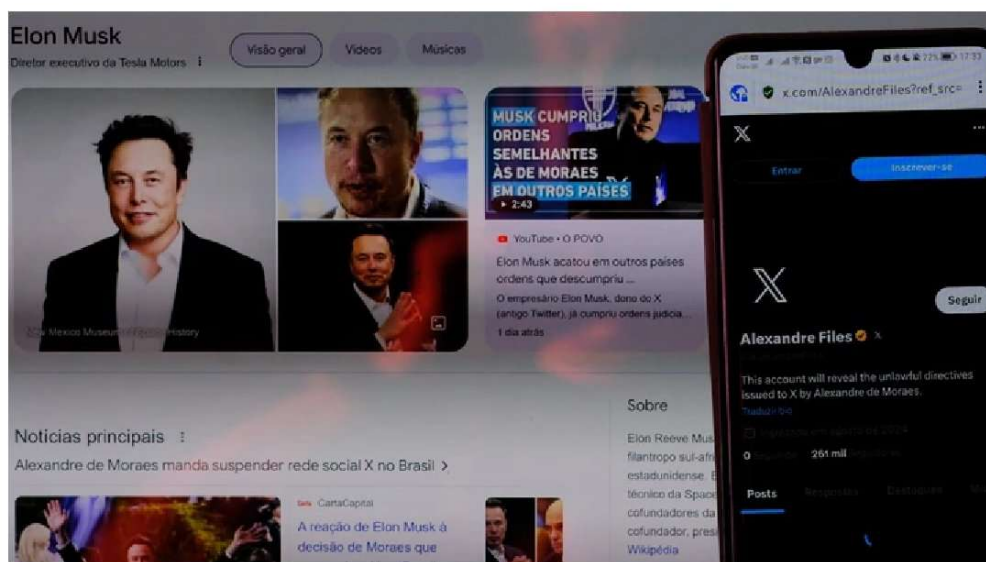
Elon Musk
Diretor executivo da Tesla Motors

Visão geral
Vídeos
Músicas

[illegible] Mexico Museum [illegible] History

MUSK CUMPRIU ORDENS SEMELHANTES ÀS DE MORAES EM OUTROS PAÍSES
2:43

YouTube • O POVO
Elon Musk acatou em outros países ordens que descumpriu ...
O empresário Elon Musk, dono do X (antigo Twitter), já cumpriu ordens judicia...
1 dia atrás

Notícias principais
Alexandre de Moraes manda suspender rede social X no Brasil >

CartaCapital
A reação de Elon Musk à decisão de Moraes que

Sobre
Elon Reeve Mus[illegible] filantropo sul-afr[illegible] estadunidense. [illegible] técnico da Spac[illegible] cofundadores da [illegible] cofundador, pres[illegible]
Wikipédia

17:33
x.com/AlexandreFiles?ref_src=
X
Entrar
Inscrever-se
Seguir
Alexandre Files
This account will reveal the unlawful directives issued to X by Alexandre de Moraes.
Traduzir bio
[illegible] agosto de 2024
0 Seguindo 261 mil Seguidores
Posts
Respostas
Destaques